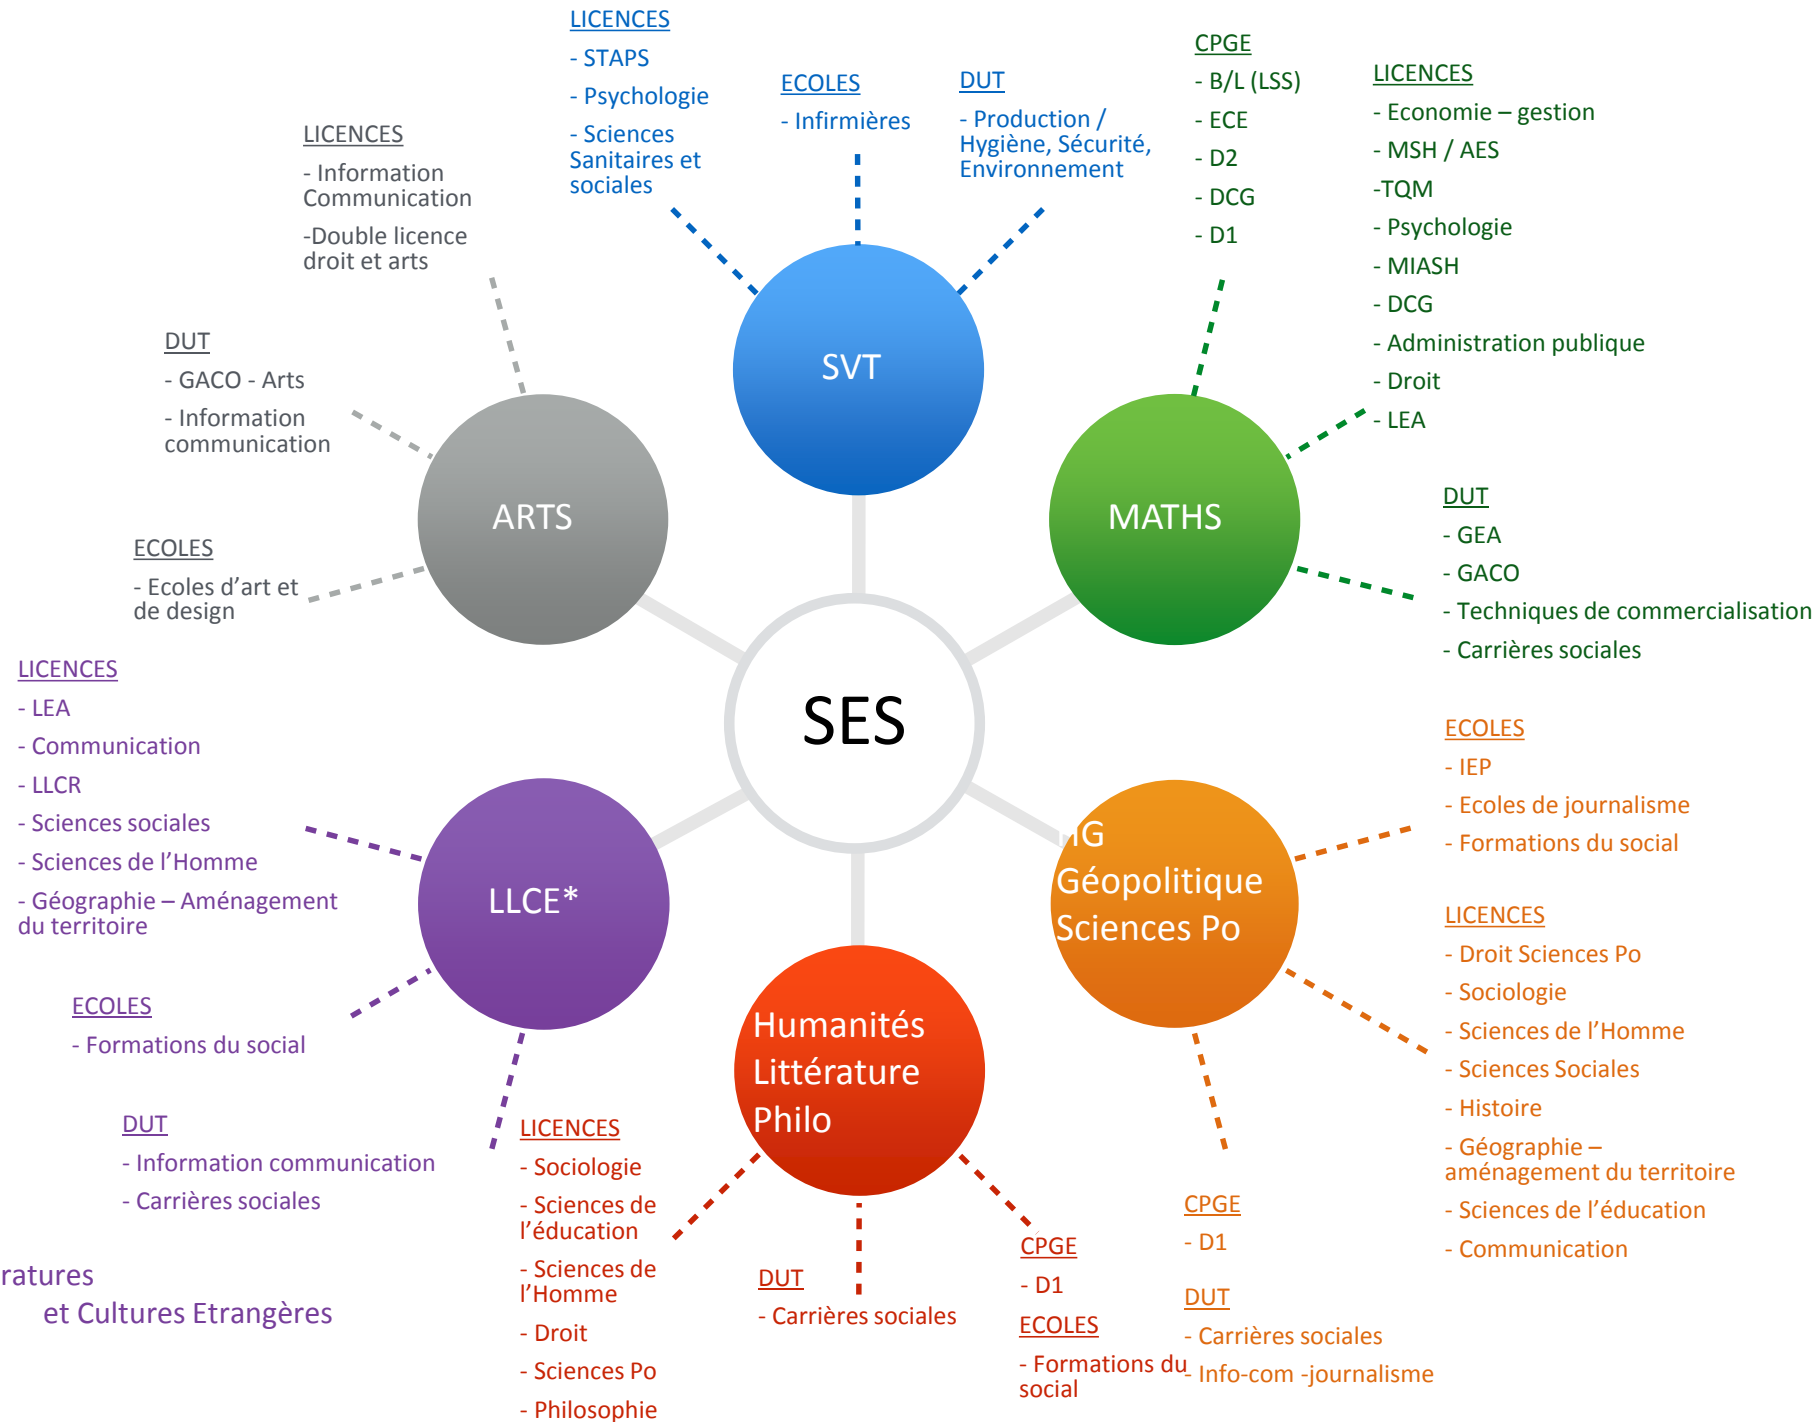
SES

SVT

LICENCES
- STAPS
- Psychologie
- Sciences Sanitaires et sociales

ECOLES
- Infirmières

DUT
- Production / Hygiène, Sécurité, Environnement

MATHS

CPGE
- B/L (LSS)
- ECE
- D2
- DCG
- D1

LICENCES
- Economie – gestion
- MSH / AES
-TQM
- Psychologie
- MIASH
- DCG
- Administration publique
- Droit
- LEA

DUT
- GEA
- GACO
- Techniques de commercialisation
- Carrières sociales

HG Géopolitique Sciences Po

ECOLES
- IEP
- Ecoles de journalisme
- Formations du social

LICENCES
- Droit Sciences Po
- Sociologie
- Sciences de l'Homme
- Sciences Sociales
- Histoire
- Géographie – aménagement du territoire
- Sciences de l'éducation
- Communication

CPGE
- D1

DUT
- Carrières sociales
- Info-com -journalisme

Humanités Littérature Philo

LICENCES
- Sociologie
- Sciences de l'éducation
- Sciences de l'Homme
- Droit
- Sciences Po
- Philosophie

DUT
- Carrières sociales

CPGE
- D1

ECOLES
- Formations du social

LLCE*

LICENCES
- LEA
- Communication
- LLCR
- Sciences sociales
- Sciences de l'Homme
- Géographie – Aménagement du territoire

ECOLES
- Formations du social

DUT
- Information communication
- Carrières sociales

ratures
et Cultures Etrangères

ARTS

LICENCES
- Information Communication
-Double licence droit et arts

DUT
- GACO - Arts
- Information communication

ECOLES
- Ecoles d'art et de design